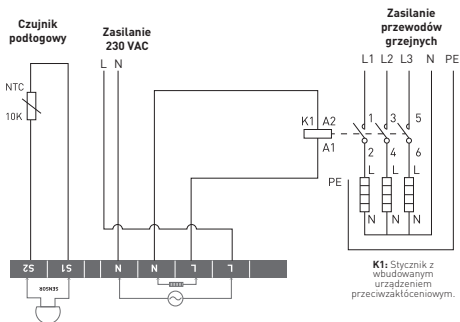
Czujnik podłogowy

Zasilanie 230 VAC

Zasilanie przewodów grzejnych

L N

L1 L2 L3 N PE

NTC

10K

K1 A2

A1

1 3 5

2 4 6

L L L

PE

N N N

S2 S1 N N L L

SENSOR

**K1:** Stycznik z wbudowanym urządzeniem przeciwzakłóceniowym.